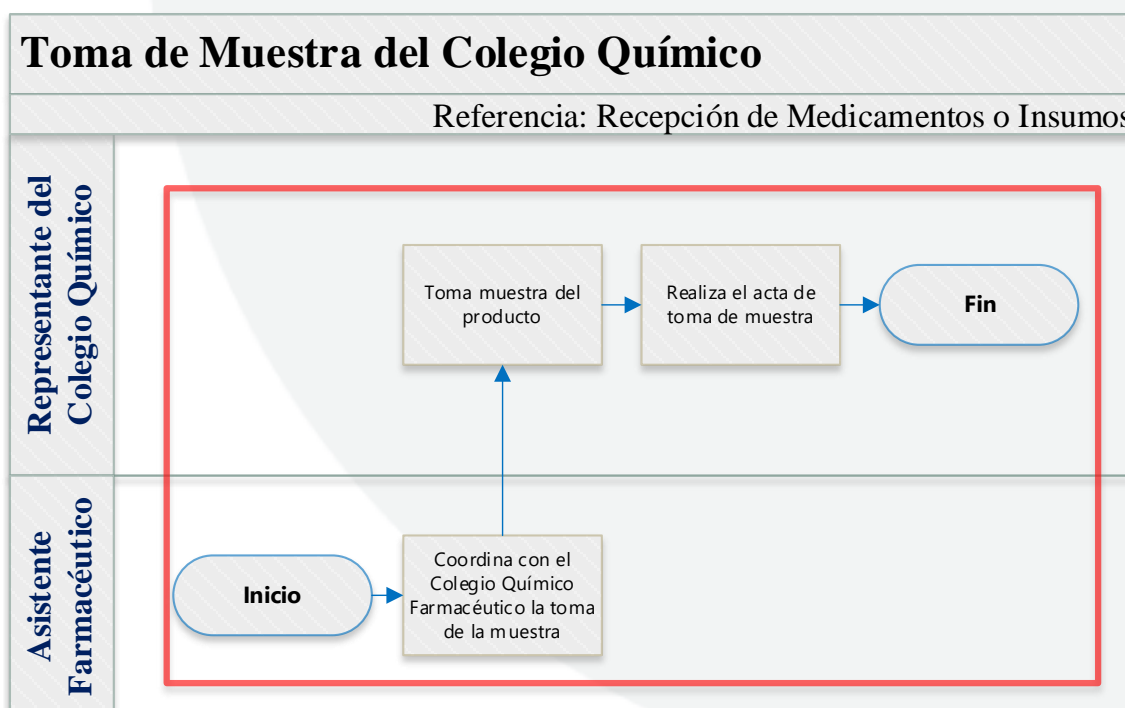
Toma de Muestra del Colegio Químico

Referencia: Recepción de Medicamentos o Insumos

Representante del Colegio Químico

Toma muestra del producto

Realiza el acta de toma de muestra

Fin

Asistente Farmacéutico

Inicio

Coordina con el Colegio Químico Farmacéutico la toma de la muestra